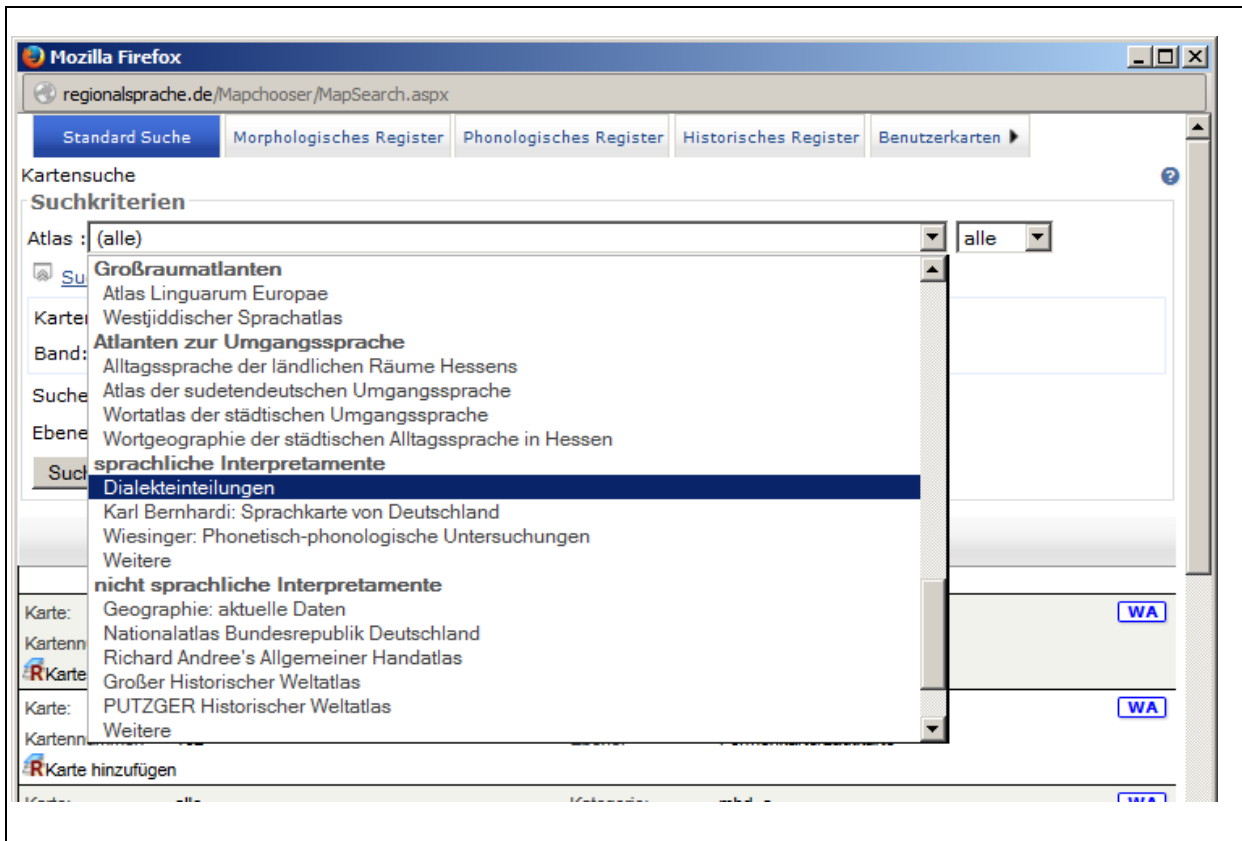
Mozilla Firefox

regionalsprache.de/Mapchooser/MapSearch.aspx

Standard Suche | Morphologisches Register | Phonologisches Register | Historisches Register | Benutzerkarten

Kartensuche

Suchkriterien

Atlas : (alle) alle

Su

Karte

Band:

Suche

Ebene

Such

Großraumatlanten
Atlas Linguarum Europae
Westjiddischer Sprachatlas
Atlanten zur Umgangssprache
Alltagssprache der ländlichen Räume Hessens
Atlas der sudetendeutschen Umgangssprache
Wortatlas der städtischen Umgangssprache
Wortgeographie der städtischen Alltagssprache in Hessen
sprachliche Interpretamente
Dialekteinteilungen
Karl Bernhardi: Sprachkarte von Deutschland
Wiesinger: Phonetisch-phonologische Untersuchungen
Weitere
nicht sprachliche Interpretamente
Geographie: aktuelle Daten
Nationalatlas Bundesrepublik Deutschland
Richard Andree's Allgemeiner Handatlas
Großer Historischer Weltatlas
PUTZGER Historischer Weltatlas
Weitere

Karte:
Kartenn
Karte
WA

Karte:
Kartenn
Karte hinzufügen
WA

WA